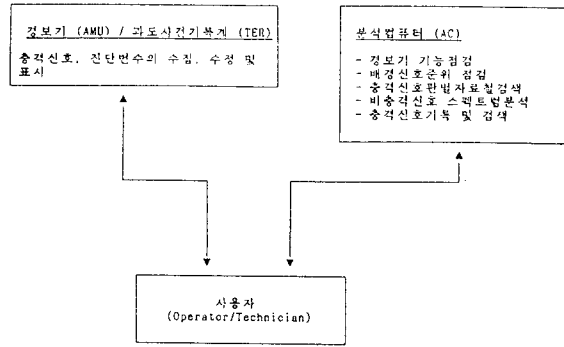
경보기 (AMU) / 과도사건기록계 (TER)

충격신호, 진단변수의 수집, 수정 및 표시

분석컴퓨터 (AC)

- 경보기 기능점검
- 배경신호준위 점검
- 충격신호판별자료첩검색
- 비충격신호 스펙트럼분석
- 충격신호기록 및 검색

사용자
(Operator/Technician)